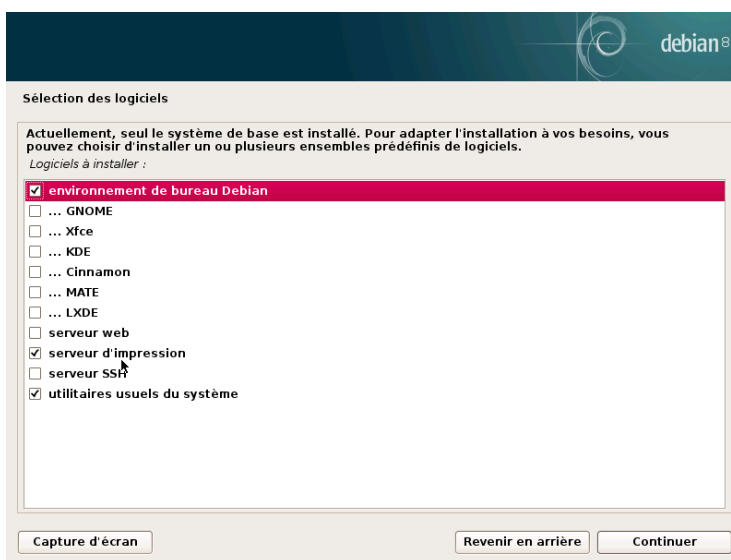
debian 8

Sélection des logiciels

Actuellement, seul le système de base est installé. Pour adapter l'installation à vos besoins, vous pouvez choisir d'installer un ou plusieurs ensembles prédéfinis de logiciels.

Logiciels à installer :

☑ environnement de bureau Debian
☐ ... GNOME
☐ ... Xfce
☐ ... KDE
☐ ... Cinnamon
☐ ... MATE
☐ ... LXDE
☐ serveur web
☑ serveur d'impression
☐ serveur SSH
☑ utilitaires usuels du système

Capture d'écran

Revenir en arrière

Continuer